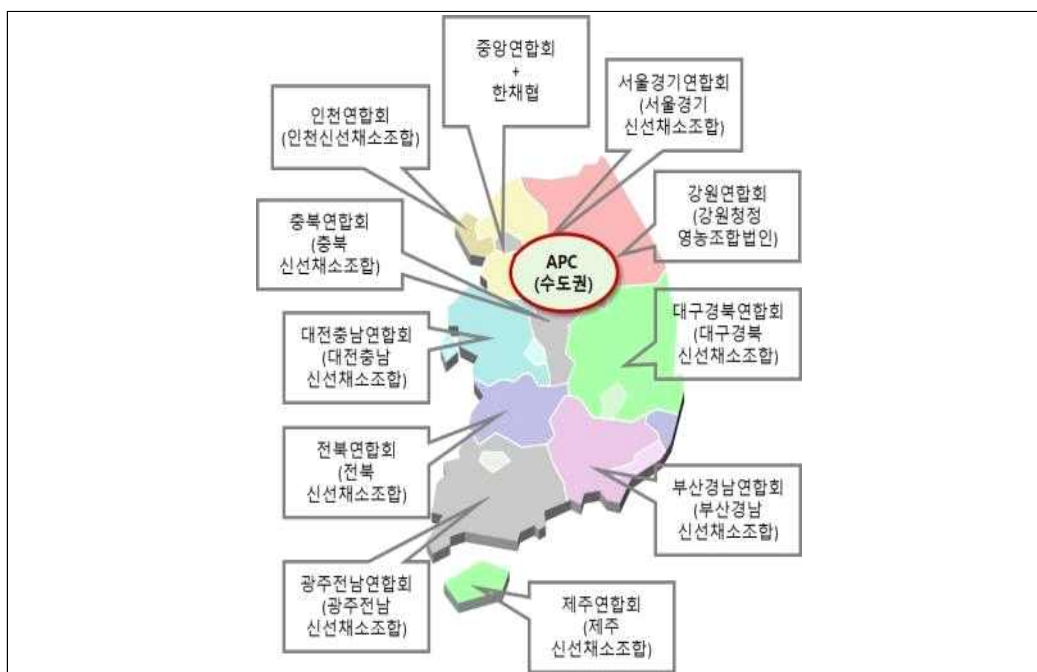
중앙연합회
+
한채협

인천연합회
(인천신선채소조합)

서울경기연합회
(서울경기
신선채소조합)

강원연합회
(강원청정
영농조합법인)

충북연합회
(충북
신선채소조합)

APC
(수도권)

대전충남연합회
(대전충남
신선채소조합)

대구경북연합회
(대구경북
신선채소조합)

전북연합회
(전북
신선채소조합)

부산경남연합회
(부산경남
신선채소조합)

광주전남연합회
(광주전남
신선채소조합)

제주연합회
(제주
신선채소조합)